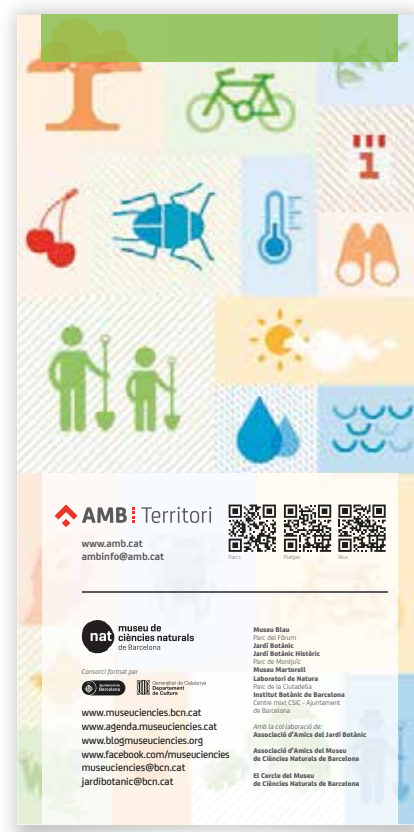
AMB Territori

www.amb.cat
ambinfo@amb.cat

Parcs Platges Rius

nat museu de ciències naturals de Barcelona

Consorci format per

Ajuntament de Barcelona

Generalitat de Catalunya Departament de Cultura

www.museuciencies.bcn.cat
www.agenda.museuciencies.cat
www.blogmuseuciencies.org
www.facebook.com/museuciencies
museuciencies@bcn.cat
jardibotanic@bcn.cat

Museu Blau
Parc del Fòrum
Jardí Botànic
Jardí Botànic Històric
Parc de Montjuïc
Museu Martorell
Laboratori de Natura
Parc de la Ciutadella
Institut Botànic de Barcelona
Centre mixt CSIC - Ajuntament de Barcelona

Amb la col·laboració de:
Associació d'Amics del Jardí Botànic

Associació d'Amics del Museu de Ciències Naturals de Barcelona

El Cercle del Museu de Ciències Naturals de Barcelona